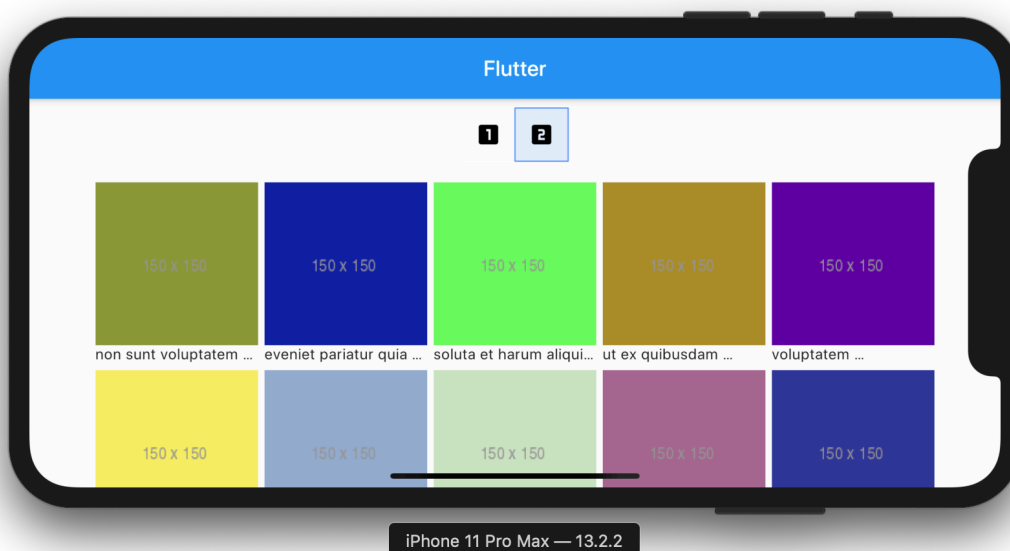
Flutter

1 2

150 x 150
non sunt voluptatem ...

150 x 150
eveniet pariatur quia ...

150 x 150
soluta et harum aliqui...

150 x 150
ut ex quibusdam ...

150 x 150
voluptatem ...

150 x 150

150 x 150

150 x 150

150 x 150

150 x 150

iPhone 11 Pro Max — 13.2.2